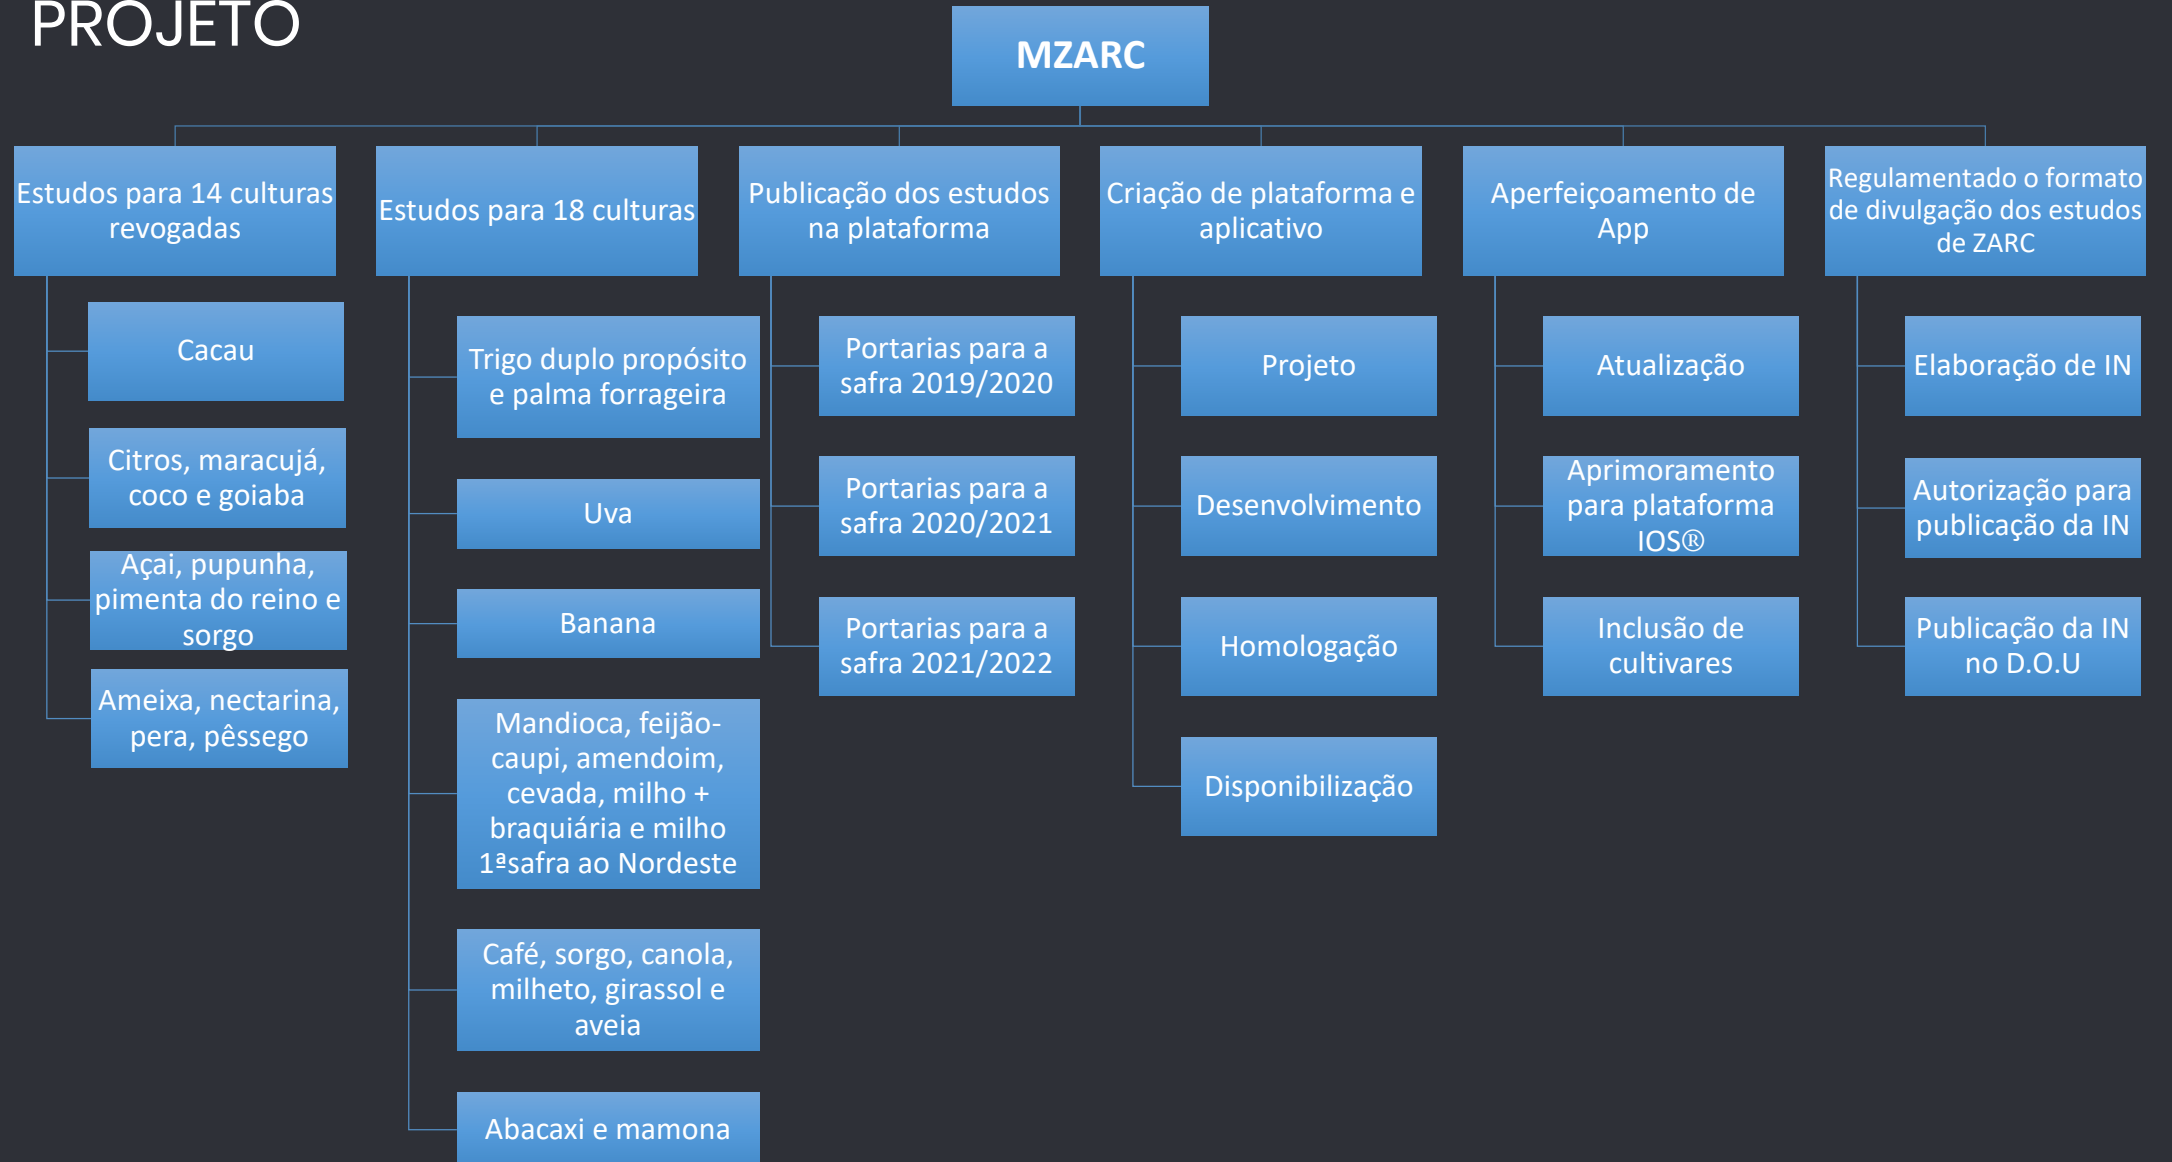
PROJETO

MZARC

Estudos para 14 culturas revogadas

Cacau

Citros, maracujá, coco e goiaba

Açai, pupunha, pimenta do reino e sorgo

Ameixa, nectarina, pera, pêssego

Estudos para 18 culturas

Trigo duplo propósito e palma forrageira

Uva

Banana

Mandioca, feijão-caupi, amendoim, cevada, milho + braquiária e milho 1ªsafra ao Nordeste

Café, sorgo, canola, milheto, girassol e aveia

Abacaxi e mamona

Publicação dos estudos na plataforma

Portarias para a safra 2019/2020

Portarias para a safra 2020/2021

Portarias para a safra 2021/2022

Criação de plataforma e aplicativo

Projeto

Desenvolvimento

Homologação

Disponibilização

Aperfeiçoamento de App

Atualização

Aprimoramento para plataforma IOS®

Inclusão de cultivares

Regulamentado o formato de divulgação dos estudos de ZARC

Elaboração de IN

Autorização para publicação da IN

Publicação da IN no D.O.U